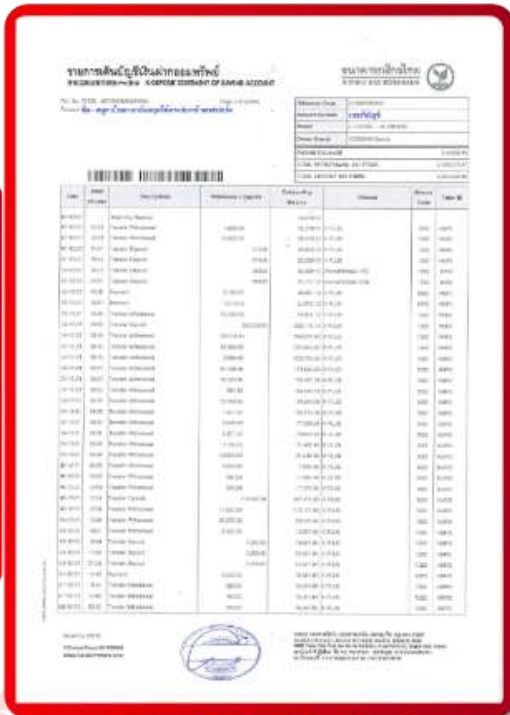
รายการเดินบัญชีเงินฝากออมทรัพย์
K-DEPOSIT STATEMENT OF SAVING ACCOUNT

ธนาคารกสิกรไทย
KASIKORNBANK

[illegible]

| Date | Time | Descriptions | Withdrawal | Deposit | Outstanding Balance | Channel | Details | Txn |
|---|---|---|---|---|---|---|---|---|
| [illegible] | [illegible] | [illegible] | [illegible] | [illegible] | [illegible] | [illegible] | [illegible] | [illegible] |

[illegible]